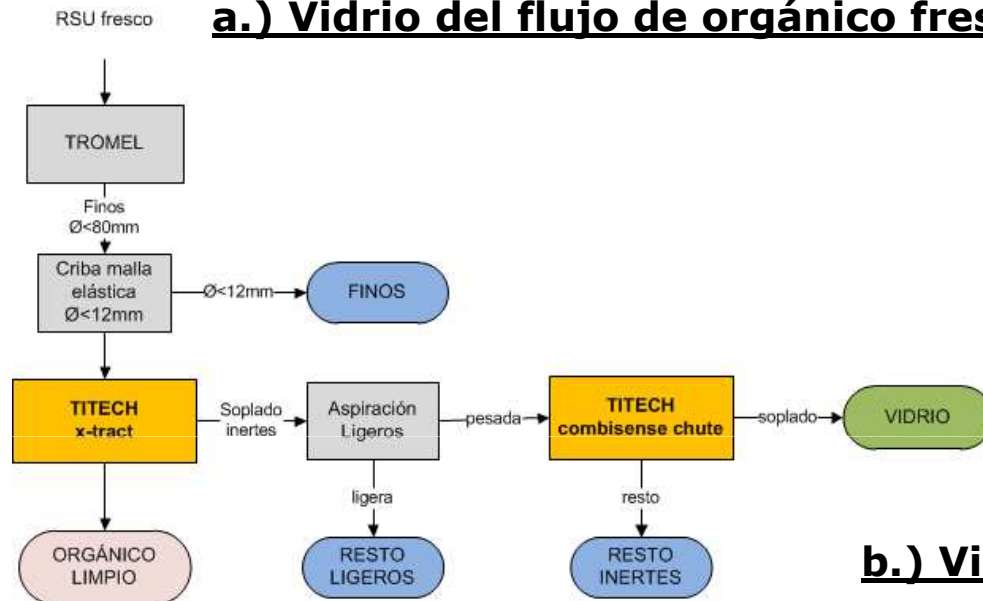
RSU fresco

a.) Vidrio del flujo de orgánico fres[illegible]

TROMEL

Finos
Ø<80mm

Criba malla elástica Ø<12mm

Ø<12mm

FINOS

TITECH x-tract

Soplado inertes

Aspiración Ligeros

pesada

TITECH combisense chute

soplado

VIDRIO

ligera

resto

ORGÁNICO LIMPIO

RESTO LIGEROS

RESTO INERTES

b.) Vi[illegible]